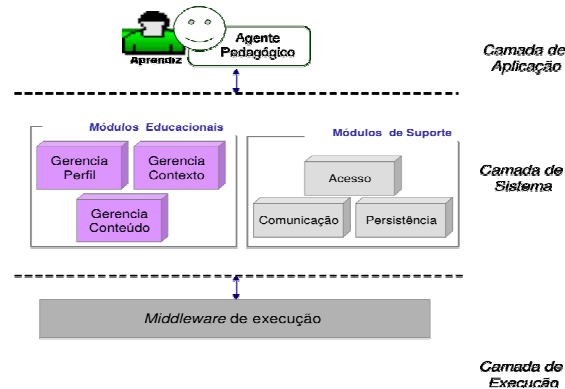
Aprendiz

Agente Pedagógico

Camada de Aplicação

Módulos Educacionais

Gerencia Perfil

Gerencia Contexto

Gerencia Conteúdo

Módulos de Suporte

Acesso

Comunicação

Persistência

Camada de Sistema

*Middleware* de execução

Camada de Execução